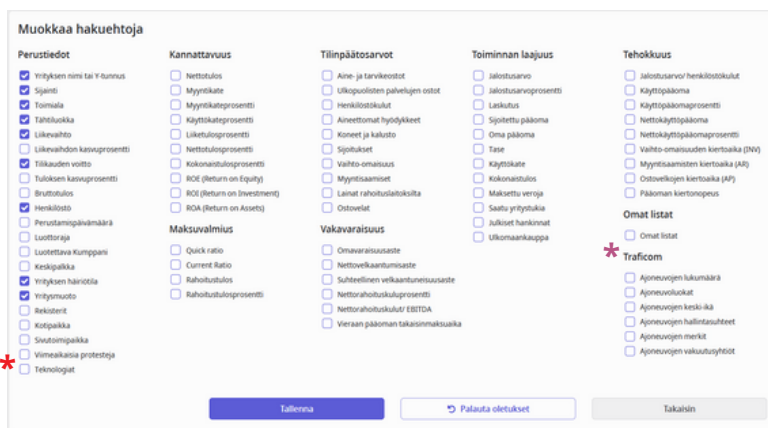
Muokkaa hakuehtoja

Perustiedot
Yrityksen nimi tai Y-tunnus
Sijainti
Toimiala
Tähtiluokka
Liikevaihto
Liikevaihdon kasvuprosentti
Tilikauden voitto
Tuloksen kasvuprosentti
Bruttotulos
Henkilöstö
Perustamispäivämäärä
Luottoraja
Luotettava Kumppani
Keskipalkka
Yrityksen häiriötila
Yritysmuoto
Rekisterit
Kotipaikka
Sivutoimipaikka
Viimeaikaisia protesteja
Teknologiat

Kannattavuus
Nettotulos
Myyntikate
Myyntikateprosentti
Käyttökateprosentti
Liiketulosprosentti
Nettotulosprosentti
Kokonaistulosprosentti
ROE (Return on Equity)
ROI (Return on Investment)
ROA (Return on Assets)

Maksuvalmius
Quick ratio
Current Ratio
Rahoitustulos
Rahoitustulosprosentti

Tilinpäätosarvot
Aine- ja tarvikeostot
Ulkopuolisten palvelujen ostot
Henkilöstökulut
Aineettomat hyödykkeet
Koneet ja kalusto
Sijoitukset
Vaihto-omaisuus
Myyntisaamiset
Lainat rahoituslaitoksilta
Ostovelat

Vakavaraisuus
Omavaraisuusaste
Nettovelkaantumisaste
Suhteellinen velkaantuneisuusaste
Nettorahoituskuluprosentti
Nettorahoituskulut/ EBITDA
Vieraan pääoman takaisinmaksuaika

Toiminnan laajuus
Jalostusarvo
Jalostusarvoprosentti
Laskutus
Sijoitettu pääoma
Oma pääoma
Tase
Käyttökate
Kokonaistulos
Maksettu veroja
Saatu yritystukia
Julkiset hankinnat
Ulkomaankauppa

Tehokkuus
Jalostusarvo/ henkilöstökulut
Käyttöpääoma
Käyttöpääomaprosentti
Nettokäyttöpääoma
Nettokäyttöpääomaprosentti
Vaihto-omaisuuden kiertoaika (INV)
Myyntisaamisten kiertoaika (AR)
Ostovelkojen kiertoaika (AP)
Pääoman kiertonopeus

Omat listat
Omat listat

Traficom
Ajoneuvojen lukumäärä
Ajoneuvoluokat
Ajoneuvojen keski-ikä
Ajoneuvojen hallintasuhteet
Ajoneuvojen merkit
Ajoneuvojen vakuutusyhtiöt

Tallenna
Palauta oletukset
Takaisin